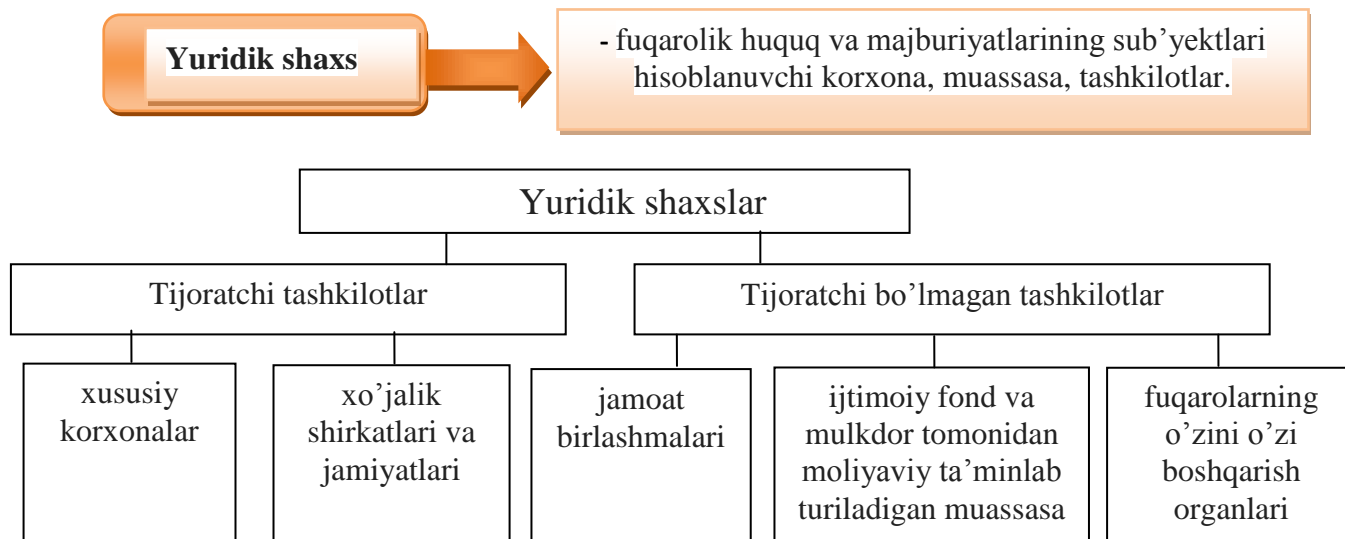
Yuridik shaxs

- fuqarolik huquq va majburiyatlarining sub'yektlari hisoblanuvchi korxona, muassasa, tashkilotlar.

Yuridik shaxslar

Tijoratchi tashkilotlar

Tijoratchi bo'lmagan tashkilotlar

xususiy korxonalar

xo'jalik shirkatlari va jamiyatlari

jamoat birlashmalari

ijtimoiy fond va mulkdor tomonidan moliyaviy ta'minlab turiladigan muassasa

fuqarolarning o'zini o'zi boshqarish organlari